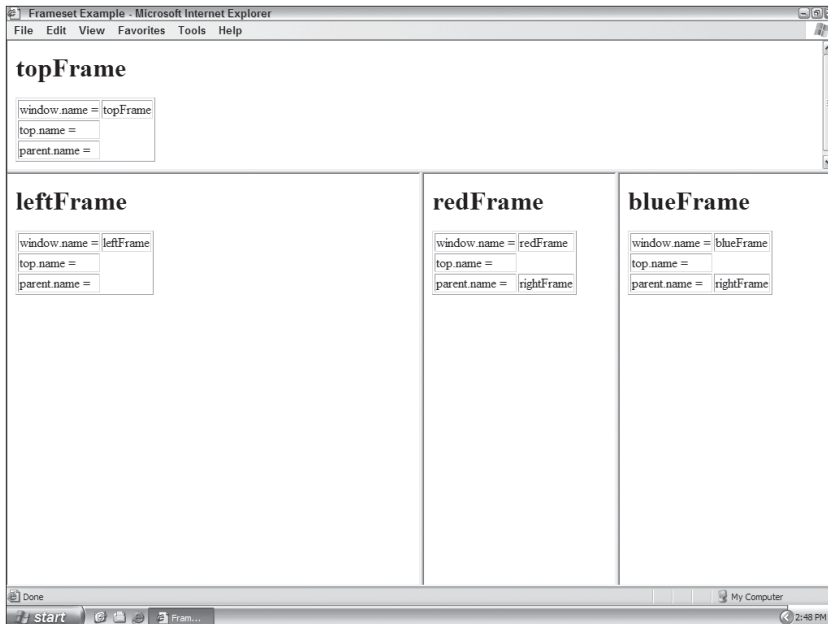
Frameset Example - Microsoft Internet Explorer
File Edit View Favorites Tools Help

topFrame

| window.name = | topFrame |
|---|---|
| top.name = | |
| parent.name = | |

leftFrame

| window.name = | leftFrame |
|---|---|
| top.name = | |
| parent.name = | |

redFrame

| window.name = | redFrame |
|---|---|
| top.name = | |
| parent.name = | rightFrame |

blueFrame

| window.name = | blueFrame |
|---|---|
| top.name = | |
| parent.name = | rightFrame |

Done
My Computer
start
Fram...
2:48 PM